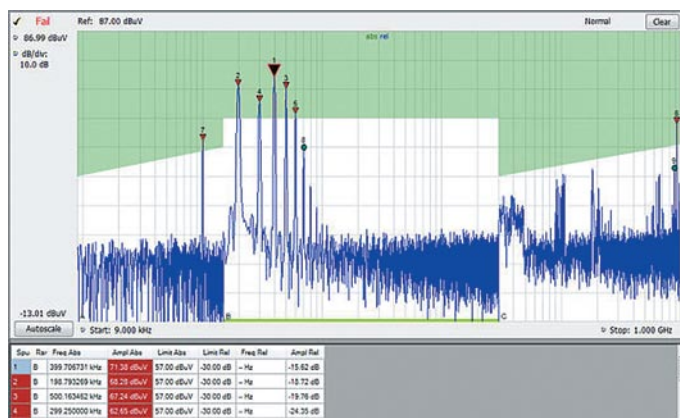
✓ Fail Ref: 87.00 dBuV Normal Clear

86.99 dBuV
dB/div: 10.0 dB

abs rel

1 2 3 4 5 6 7 8 9

-13.01 dBuV

Autoscale Start: 9.000 kHz A B C Stop: 1.000 GHz

| Spu | Rar | Freq Abs | Ampl Abs | Limit Abs | Limit Rel | Freq Rel | Ampl Rel |
|---|---|---|---|---|---|---|---|
| 1 | B | 399.706731 kHz | 71.38 dBuV | 57.00 dBuV | -30.00 dB | -- Hz | -15.62 dB |
| 2 | B | 198.793269 kHz | 68.28 dBuV | 57.00 dBuV | -30.00 dB | -- Hz | -18.72 dB |
| 3 | B | 500.163462 kHz | 67.24 dBuV | 57.00 dBuV | -30.00 dB | -- Hz | -19.76 dB |
| 4 | B | 299.250000 kHz | 62.65 dBuV | 57.00 dBuV | -30.00 dB | -- Hz | -24.35 dB |